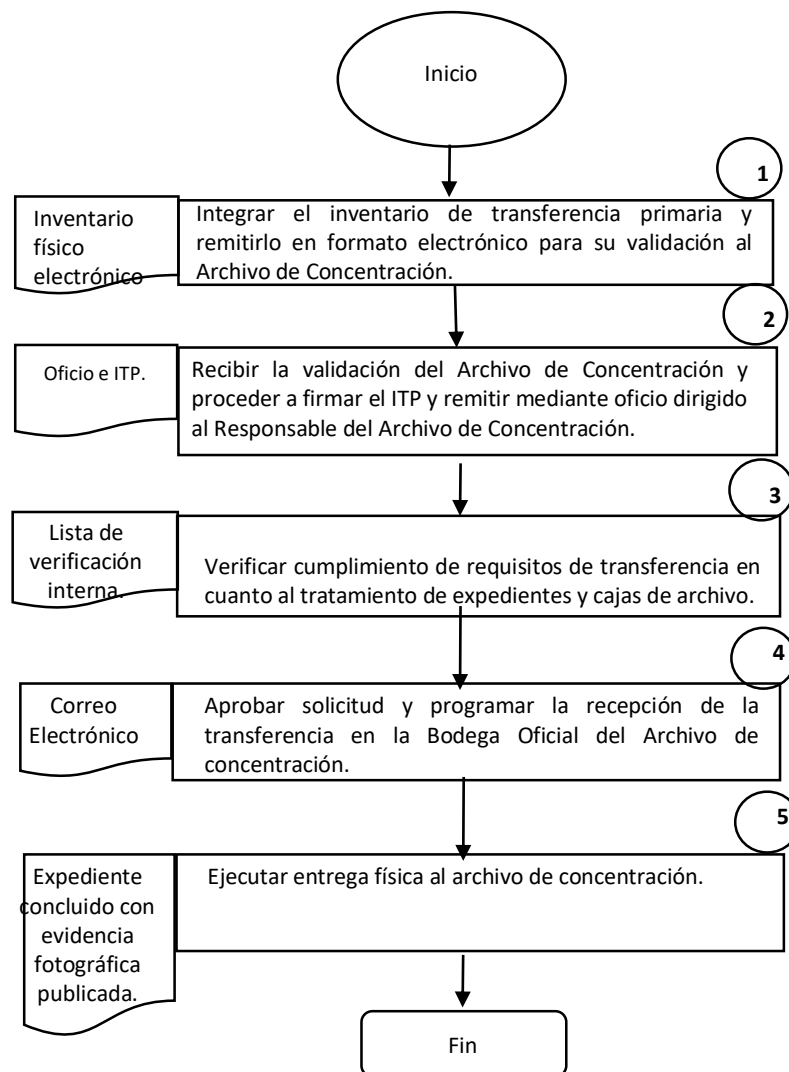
Inicio

1

Inventario físico electrónico

Integrar el inventario de transferencia primaria y remitirlo en formato electrónico para su validación al Archivo de Concentración.

2

Oficio e ITP.

Recibir la validación del Archivo de Concentración y proceder a firmar el ITP y remitir mediante oficio dirigido al Responsable del Archivo de Concentración.

3

Lista de verificación interna.

Verificar cumplimiento de requisitos de transferencia en cuanto al tratamiento de expedientes y cajas de archivo.

4

Correo Electrónico

Aprobar solicitud y programar la recepción de la transferencia en la Bodega Oficial del Archivo de concentración.

5

Expediente concluido con evidencia fotográfica publicada.

Ejecutar entrega física al archivo de concentración.

Fin